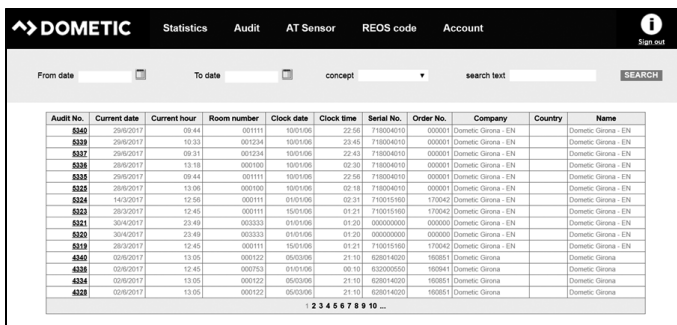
DOMETIC

Statistics Audit AT Sensor REOS code Account

Sign out

From date To date concept search text SEARCH

| Audit No. | Current date | Current hour | Room number | Clock date | Clock time | Serial No. | Order No. | Company | Country | Name |
|---|---|---|---|---|---|---|---|---|---|---|
| 5340 | 29/6/2017 | 09:44 | 001111 | 10/01/06 | 22:56 | 718004010 | 000001 | Dometic Girona - EN | | Dometic Girona - EN |
| 5339 | 29/6/2017 | 10:33 | 001234 | 10/01/06 | 23:45 | 718004010 | 000001 | Dometic Girona - EN | | Dometic Girona - EN |
| 5337 | 29/6/2017 | 09:31 | 001234 | 10/01/06 | 22:43 | 718004010 | 000001 | Dometic Girona - EN | | Dometic Girona - EN |
| 5336 | 28/6/2017 | 13:18 | 000100 | 10/01/06 | 02:30 | 718004010 | 000001 | Dometic Girona - EN | | Dometic Girona - EN |
| 5335 | 29/6/2017 | 09:44 | 001111 | 10/01/06 | 22:56 | 718004010 | 000001 | Dometic Girona - EN | | Dometic Girona - EN |
| 5325 | 28/6/2017 | 13:06 | 000100 | 10/01/06 | 02:18 | 718004010 | 000001 | Dometic Girona - EN | | Dometic Girona - EN |
| 5324 | 14/3/2017 | 12:56 | 000111 | 01/01/06 | 02:31 | 710015160 | 170042 | Dometic Girona - EN | | Dometic Girona - EN |
| 5323 | 28/3/2017 | 12:45 | 000111 | 15/01/06 | 01:21 | 710015160 | 170042 | Dometic Girona - EN | | Dometic Girona - EN |
| 5321 | 30/4/2017 | 23:49 | 003333 | 01/01/06 | 01:20 | 000000000 | 000000 | Dometic Girona - EN | | Dometic Girona - EN |
| 5320 | 30/4/2017 | 23:49 | 003333 | 01/01/06 | 01:20 | 000000000 | 000000 | Dometic Girona - EN | | Dometic Girona - EN |
| 5319 | 28/3/2017 | 12:45 | 000111 | 15/01/06 | 01:21 | 710015160 | 170042 | Dometic Girona - EN | | Dometic Girona - EN |
| 4340 | 02/6/2017 | 13:05 | 000122 | 05/03/06 | 21:10 | 628014020 | 160851 | Dometic Girona | | Dometic Girona |
| 4336 | 02/6/2017 | 12:45 | 000753 | 01/01/06 | 00:10 | 632000550 | 160941 | Dometic Girona | | Dometic Girona |
| 4334 | 02/6/2017 | 13:05 | 000122 | 05/03/06 | 21:10 | 628014020 | 160851 | Dometic Girona | | Dometic Girona |
| 4328 | 02/6/2017 | 13:05 | 000122 | 05/03/06 | 21:10 | 628014020 | 160851 | Dometic Girona | | Dometic Girona |

1 2 3 4 5 6 7 8 9 10 ...